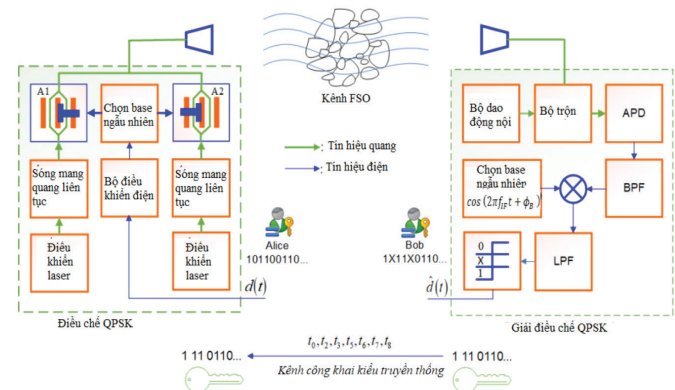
Kênh FSO

A1

Chọn base ngẫu nhiên

A2

Sóng mang quang liên tục

Bộ điều khiển điện

Sóng mang quang liên tục

Điều khiển laser

Điều khiển laser

: Tín hiệu quang

: Tín hiệu điện

Alice
101100110...

$d(t)$

Điều chế QPSK

Bộ dao động nội

Bộ trộn

APD

Chọn base ngẫu nhiên
$cos\left(2\pi f_{IF}t+\phi_B\right)$

BPF

Bob
1X11X0110...

$\hat{d}(t)$

0
X
1

LPF

Giải điều chế QPSK

$t_0, t_2, t_3, t_5, t_6, t_7, t_8$

1 11 0110...

1 11 0110...

Kênh công khai kiểu truyền thống